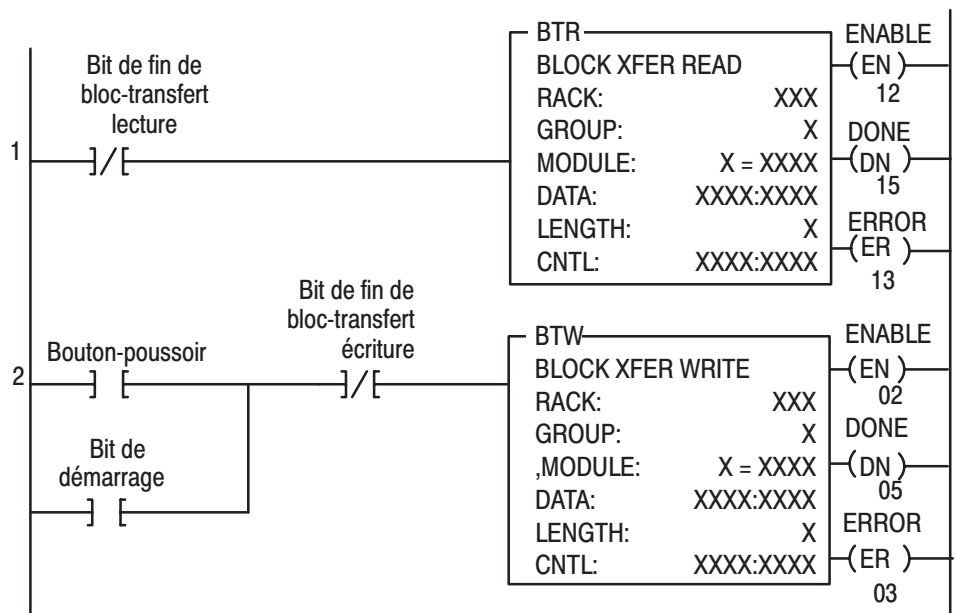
1

Bit de fin de bloc-transfert lecture

]/[

BTR
BLOCK XFER READ
RACK: XXX
GROUP: X
MODULE: X = XXXX
DATA: XXXX:XXXX
LENGTH: X
CNTL: XXXX:XXXX

ENABLE
(EN)
12
DONE
(DN)
15
ERROR
(ER)
13

2

Bouton-poussoir

] [

Bit de démarrage

] [

Bit de fin de bloc-transfert écriture

]/[

BTW
BLOCK XFER WRITE
RACK: XXX
GROUP: X
,MODULE: X = XXXX
DATA: XXXX:XXXX
LENGTH: X
CNTL: XXXX:XXXX

ENABLE
(EN)
02
DONE
(DN)
05
ERROR
(ER)
03